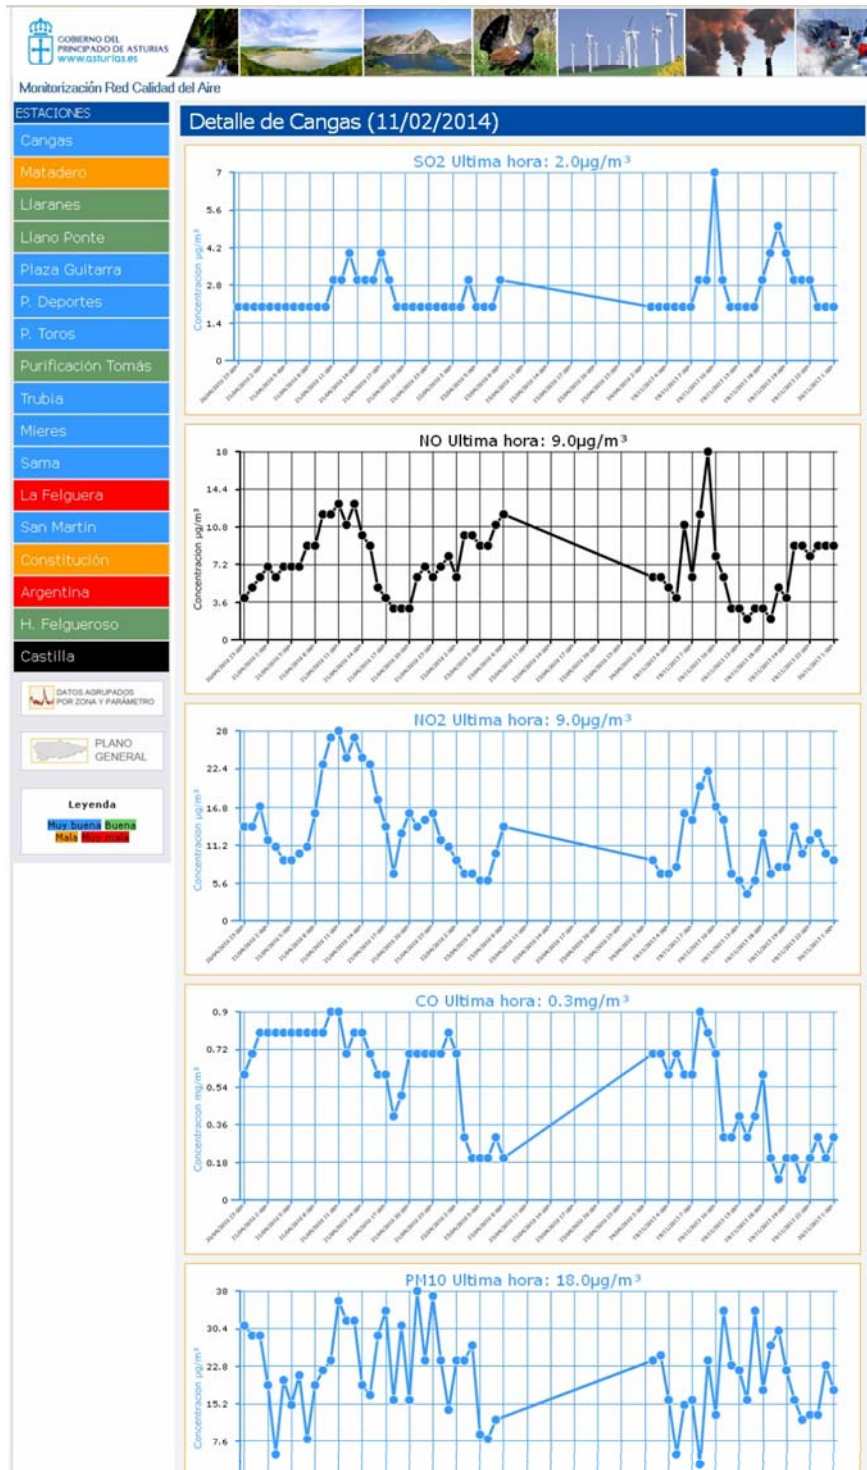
GOBIERNO DEL PRINCIPADO DE ASTURIAS
www.asturias.es

Monitorización Red Calidad del Aire

ESTACIONES
Cangas
Matadero
Llaranes
Llano Ponte
Plaza Guitarra
P. Deportes
P. Toros
Purificación Tomás
Trubia
Mieres
Sama
La Felguera
San Martín
Constitución
Argentina
H. Felgueroso
Castilla

DATOS AGRUPADOS POR ZONA Y PARÁMETRO

PLANO GENERAL

Leyenda
Muy buena Buena
Mala Muy mala

Detalle de Cangas (11/02/2014)

SO2 Ultima hora: 2.0µg/m³
Concentracion µg/m³
7
5.6
4.2
2.8
1.4
0

NO Ultima hora: 9.0µg/m³
Concentracion µg/m³
18
14.4
10.8
7.2
3.6
0

NO2 Ultima hora: 9.0µg/m³
Concentracion µg/m³
28
22.4
16.8
11.2
5.6
0

CO Ultima hora: 0.3mg/m³
Concentracion mg/m³
0.9
0.72
0.54
0.36
0.18
0

PM10 Ultima hora: 18.0µg/m³
Concentracion µg/m³
38
30.4
22.8
15.2
7.6